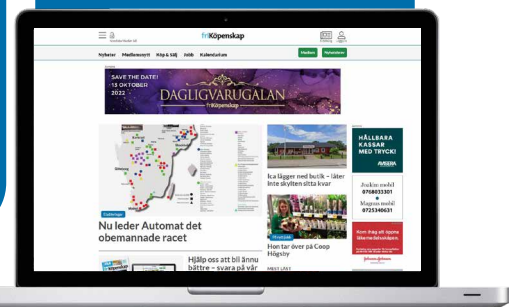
fri Köpenskap

Nyheter Medlemsnytt Köp & Sälj Jobb Kalendarium

Medlem Nyhetsbrev

SAVE THE DATE! 13 OKTOBER 2022

DAGLIGVARUGALAN
fri Köpenskap

Nu leder Automat det obemannade racet

Ica lägger ned butik – låter inte skylten sitta kvar

Hon tar över på Coop Högsby

Hjälp oss att bli ännu bättre – svara på vår

HÅLLBARA KASSAR MED TRYCK!

0768033301

0725340631